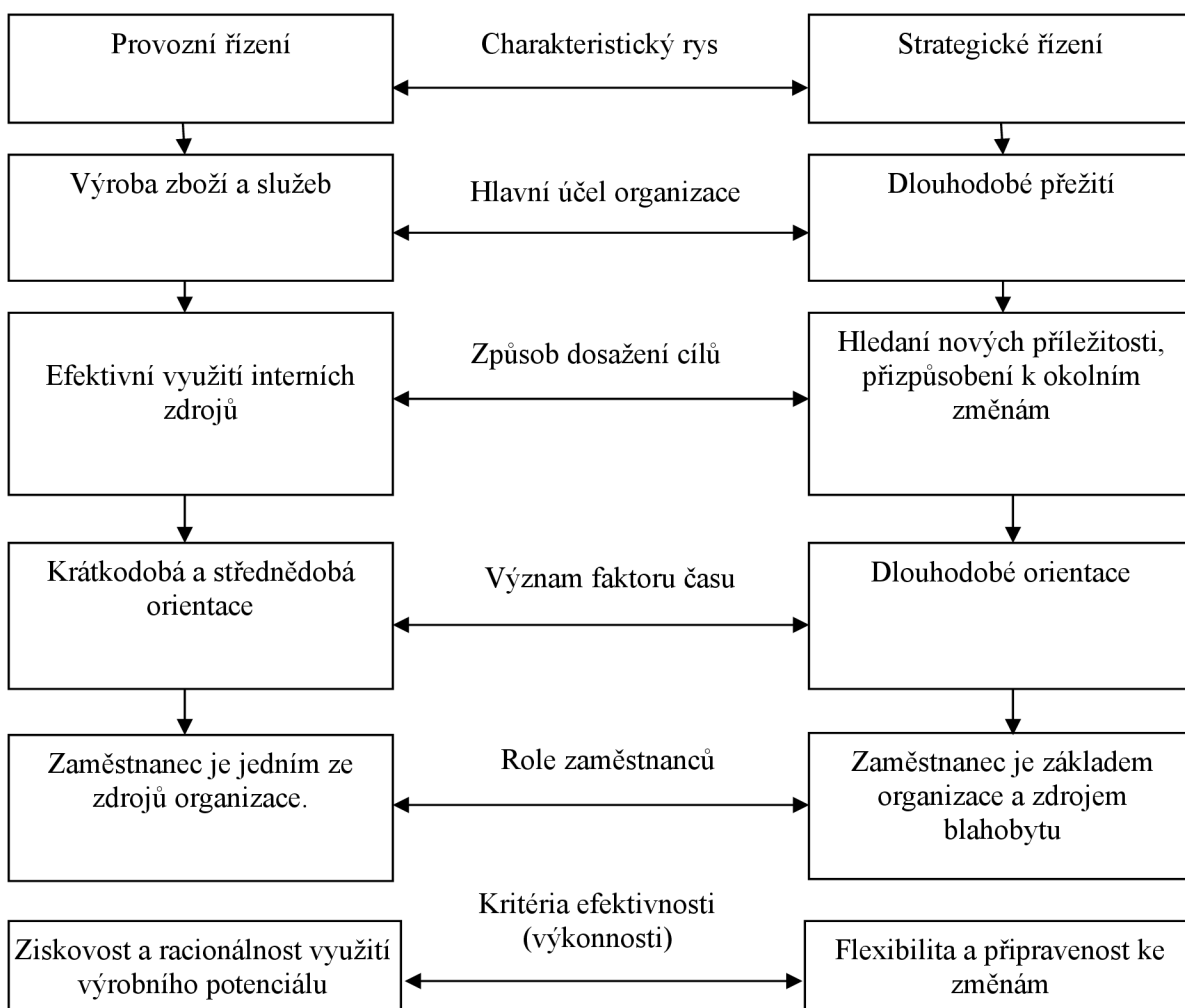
Provozní řízení

Charakteristický rys

Strategické řízení

Výroba zboží a služeb

Hlavní účel organizace

Dlouhodobé přežití

Efektivní využití interních zdrojů

Způsob dosažení cílů

Hledaní nových příležitosti, přizpůsobení k okolním změnám

Krátkodobá a střednědobá orientace

Význam faktoru času

Dlouhodobé orientace

Zaměstnanec je jedním ze zdrojů organizace.

Role zaměstnanců

Zaměstnanec je základem organizace a zdrojem blahobytu

Ziskovost a racionálnost využití výrobního potenciálu

Kritéria efektivnosti (výkonnosti)

Flexibilita a připravenost ke změnám